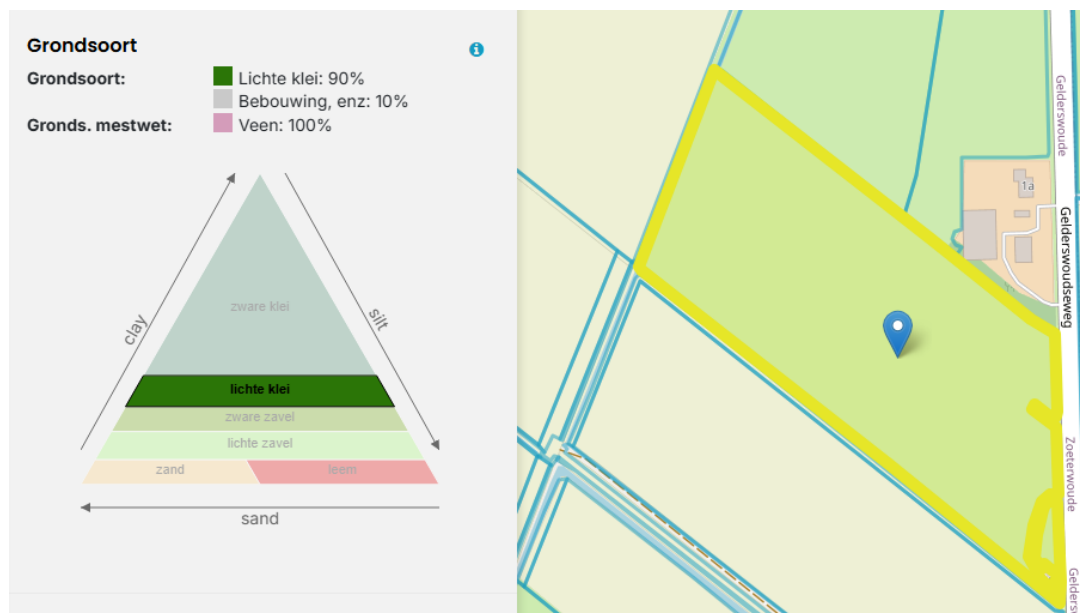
Grondsoort

Grondsoort: Lichte klei: 90%
Bebouwing, enz: 10%

Gronds. mestwet: Veen: 100%

zware klei
lichte klei
zware zavel
lichte zavel
zand
leem
clay
silt
sand

Gelderswoude
1a
Gelderswoudseweg
Zoeterwoude
Gelders